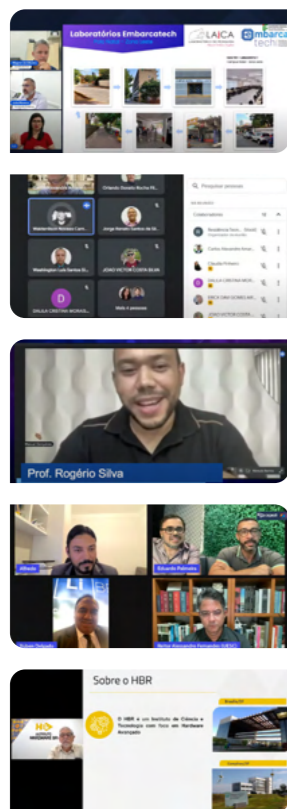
Laboratórios Embarcatech
LAICA
embarca tech

Orlando Donato Rocha Fil...
Pesquisar pessoas
Waldemberg Nicolau Carn...
Jorge Renato Santos de Sil...
Colaboradores
Washington Luis Santos Si...
JOÃO VICTOR COSTA SILVA
Carlos Alexandre Amar...
Claudio Pinheiro
DALILA CRISTINA MORAIS...
DALILA CRISTINA MORAE...
Mais 4 pessoas
ERICK LIMA GOMES AR...
JOAO VICTOR COSTA...

Prof. Rogério Silva

Alfredo
Eduardo Palmeira
Robson Delgado
Bartolo Alessandro Fernandes (UECE)

Sobre o HBR
O HBR é um Instituto de Ciência e Tecnologia com foco em Hardware Avançado